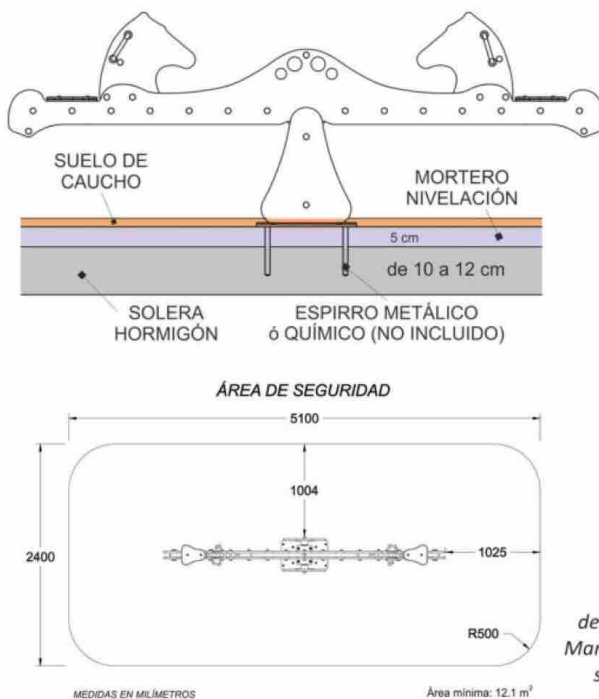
SUELO DE CAUCHO

MORTERO NIVELACIÓN

5 cm

de 10 a 12 cm

SOLERA HORMIGÓN

ESPIRRO METÁLICO ó QUÍMICO (NO INCLUIDO)

ÁREA DE SEGURIDAD

5100

1004

2400

1025

R500

MEDIDAS EN MILÍMETROS

Área mínima: 12.1 $m^2$

de
Mar
s